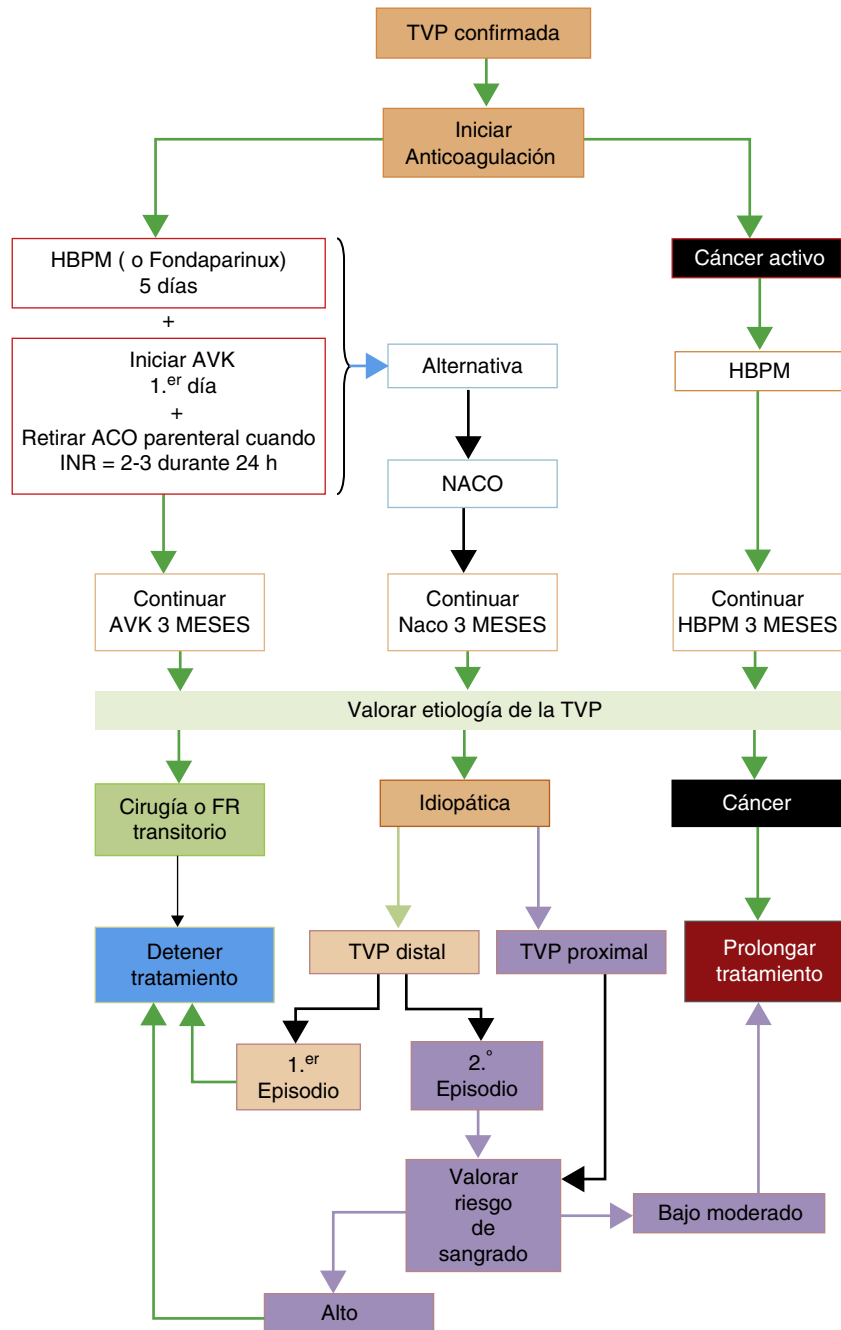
TVP confirmada

Iniciar Anticoagulación

HBPM ( o Fondaparinux) 5 días

+

Iniciar AVK 1.$^{er}$ día + Retirar ACO parenteral cuando INR = 2-3 durante 24 h

Alternativa

NACO

Cáncer activo

HBPM

Continuar AVK 3 MESES

Continuar Naco 3 MESES

Continuar HBPM 3 MESES

Valorar etiología de la TVP

Cirugía o FR transitorio

Idiopática

Cáncer

Detener tratamiento

TVP distal

TVP proximal

Prolongar tratamiento

1.$^{er}$ Episodio

2.$^{o}$ Episodio

Valorar riesgo de sangrado

Bajo moderado

Alto